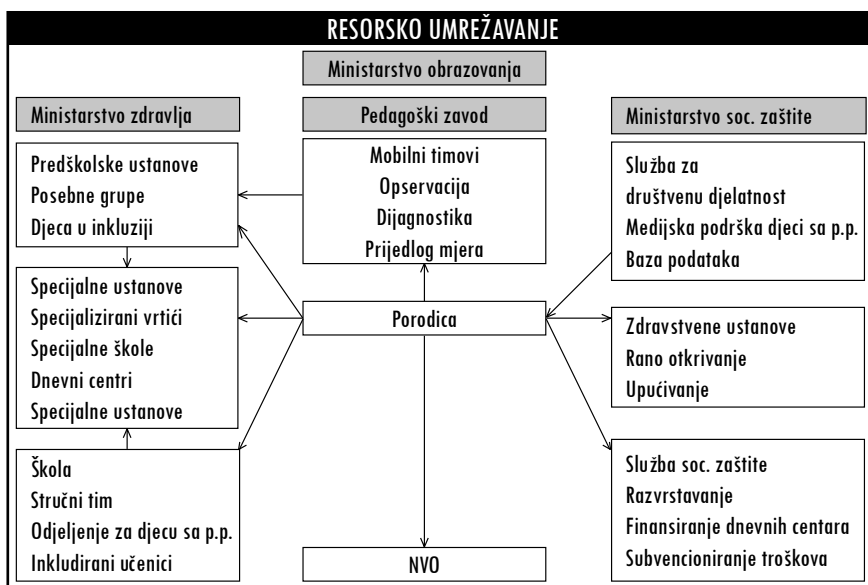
RESORSKO UMREŽAVANJE

Ministarstvo obrazovanja

Ministarstvo zdravlja

Pedagoški zavod

Ministarstvo soc. zaštite

Predškolske ustanove
Posebne grupe
Djeca u inkluziji

Mobilni timovi
Opservacija
Dijagnostika
Prijedlog mjera

Služba za
društvenu djelatnost
Medijska podrška djeci sa p.p.
Baza podataka

Specijalne ustanove
Specijalizirani vrtići
Specijalne škole
Dnevni centri
Specijalne ustanove

Porodica

Zdravstvene ustanove
Rano otkrivanje
Upućivanje

Škola
Stručni tim
Odjeljenje za djecu sa p.p.
Inkludirani učenici

NVO

Služba soc. zaštite
Razvrstavanje
Finansiranje dnevnih centara
Subvencioniranje troškova